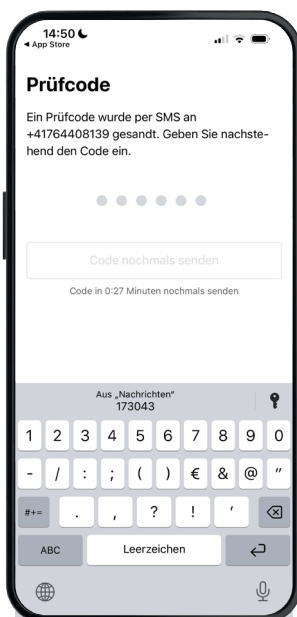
14:50
◂ App Store

Prüfcode

Ein Prüfcode wurde per SMS an +41764408139 gesandt. Geben Sie nachstehend den Code ein.

Code nochmals senden

Code in 0:27 Minuten nochmals senden

Aus „Nachrichten“
173043

1 2 3 4 5 6 7 8 9 0
- / : ; ( ) € & @ "
#+= . , ? ! '
ABC Leerzeichen